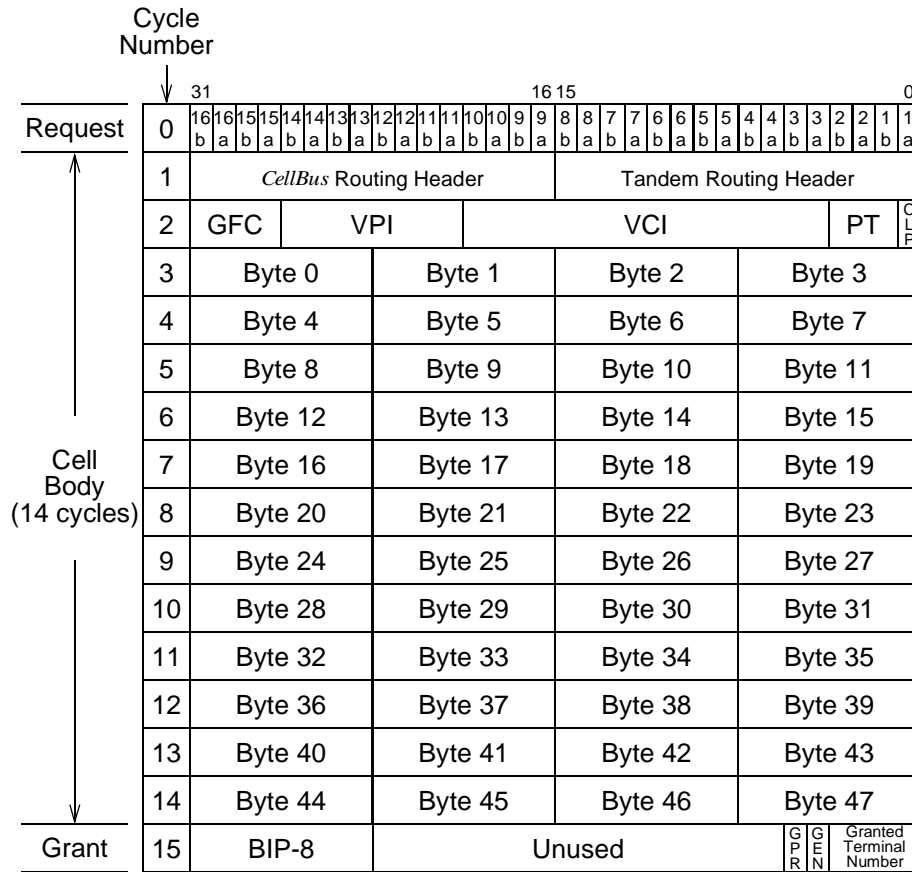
Cycle Number

| | | 31 16 15 0 | | | |
|---|---|---|---|---|---|
| Request | 0 | 16 b 16 a 15 b 15 a 14 b 14 a 13 b 13 a 12 b 12 a 11 b 11 a 10 b 10 a 9 b 9 a | 8 b 8 a 7 b 7 a 6 b 6 a 5 b 5 a 4 b 4 a 3 b 3 a 2 b 2 a 1 b 1 a | | |
| | 1 | *CellBus* Routing Header | | Tandem Routing Header | |
| | 2 | GFC VPI | | VCI | PT CLP |
| | 3 | Byte 0 | Byte 1 | Byte 2 | Byte 3 |
| | 4 | Byte 4 | Byte 5 | Byte 6 | Byte 7 |
| | 5 | Byte 8 | Byte 9 | Byte 10 | Byte 11 |
| | 6 | Byte 12 | Byte 13 | Byte 14 | Byte 15 |
| Cell Body (14 cycles) | 7 | Byte 16 | Byte 17 | Byte 18 | Byte 19 |
| | 8 | Byte 20 | Byte 21 | Byte 22 | Byte 23 |
| | 9 | Byte 24 | Byte 25 | Byte 26 | Byte 27 |
| | 10 | Byte 28 | Byte 29 | Byte 30 | Byte 31 |
| | 11 | Byte 32 | Byte 33 | Byte 34 | Byte 35 |
| | 12 | Byte 36 | Byte 37 | Byte 38 | Byte 39 |
| | 13 | Byte 40 | Byte 41 | Byte 42 | Byte 43 |
| | 14 | Byte 44 | Byte 45 | Byte 46 | Byte 47 |
| Grant | 15 | BIP-8 | Unused | | GPR GEN Granted Terminal Number |